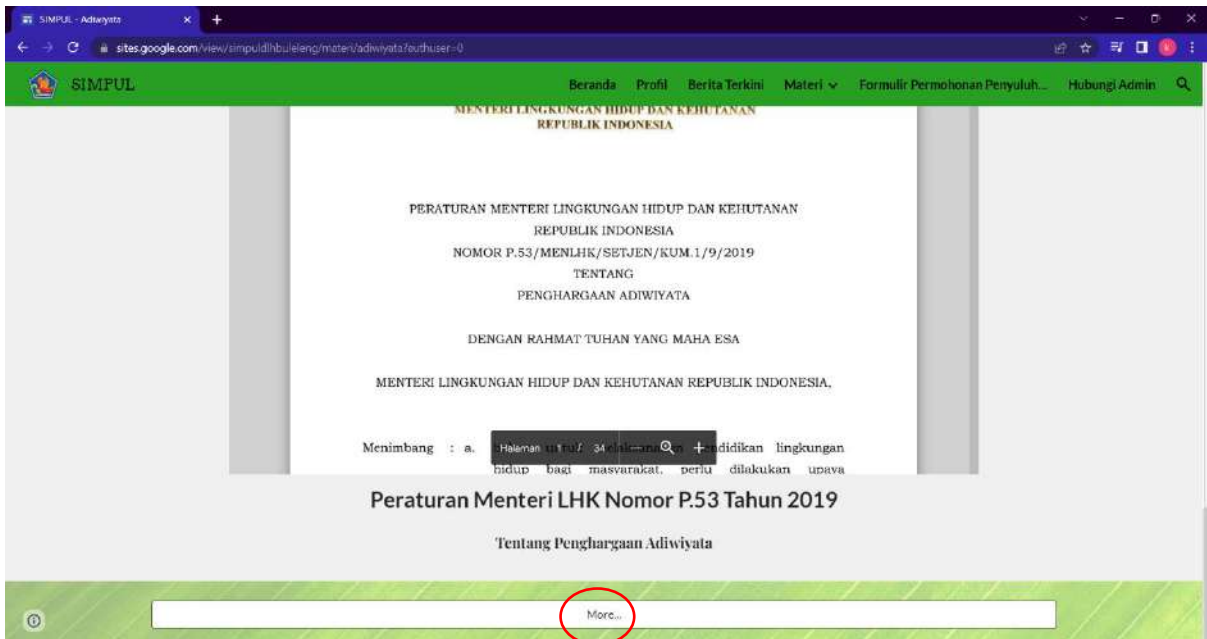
SIMPUL - Adiwiyata

sites.google.com/view/simpuldlhbuleleng/materi/adiwiyata?authuser=0

SIMPUL

Beranda Profil Berita Terkini Materi Formulir Permohonan Penyuluh... Hubungi Admin

MENTERI LINGKUNGAN HIDUP DAN KEHUTANAN REPUBLIK INDONESIA

PERATURAN MENTERI LINGKUNGAN HIDUP DAN KEHUTANAN REPUBLIK INDONESIA NOMOR P.53/MENLHK/SETJEN/KUM.1/9/2019 TENTANG PENGHARGAAN ADIWIYATA

DENGAN RAHMAT TUHAN YANG MAHA ESA

MENTERI LINGKUNGAN HIDUP DAN KEHUTANAN REPUBLIK INDONESIA,

Menimbang : a. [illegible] pendidikan lingkungan hidup bagi masyarakat, perlu dilakukan upaya

Halaman 1 / 34

Peraturan Menteri LHK Nomor P.53 Tahun 2019

Tentang Penghargaan Adiwiyata

More...